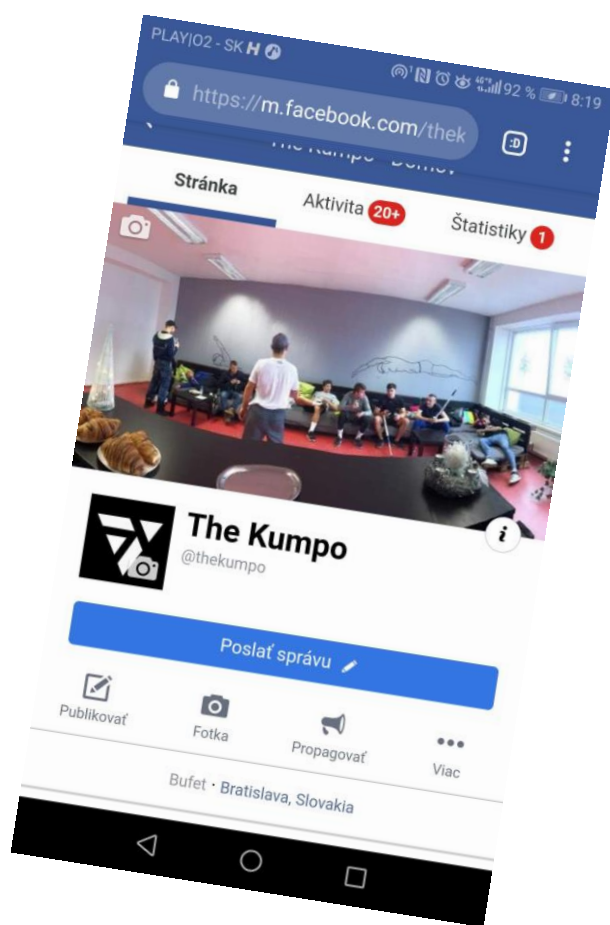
PLAY|O2 - SK H

92 % 8:19

https://m.facebook.com/thek

:D

The Kumpo - Domov

Stránka

Aktivita 20+

Štatistiky 1

The Kumpo

@thekumpo

Poslať správu

Publikovať

Fotka

Propagovať

Viac

Bufet · Bratislava, Slovakia